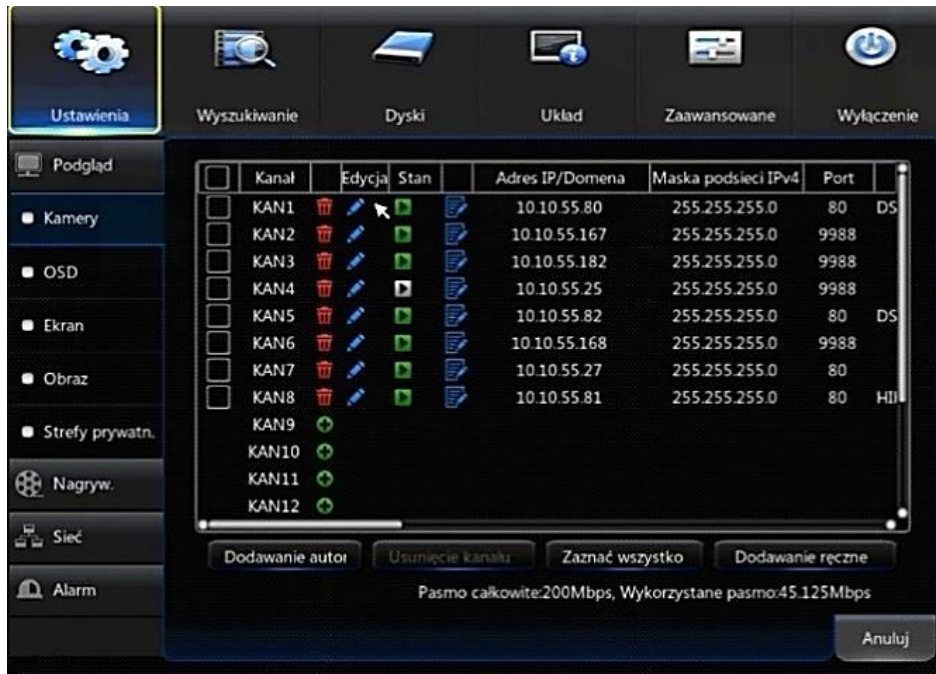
Ustawienia
Wyszukiwanie
Dyski
Układ
Zaawansowane
Wyłączenie

Podgląd
Kamery
OSD
Ekran
Obraz
Strefy prywatn.
Nagryw.
Sieć
Alarm

| | Kanał | | Edycja | Stan | | Adres IP/Domena | Maska podsieci IPv4 | Port | |
|---|---|---|---|---|---|---|---|---|---|
| | KAN1 | | | | | 10.10.55.80 | 255.255.255.0 | 80 | DS |
| | KAN2 | | | | | 10.10.55.167 | 255.255.255.0 | 9988 | |
| | KAN3 | | | | | 10.10.55.182 | 255.255.255.0 | 9988 | |
| | KAN4 | | | | | 10.10.55.25 | 255.255.255.0 | 9988 | |
| | KAN5 | | | | | 10.10.55.82 | 255.255.255.0 | 80 | DS |
| | KAN6 | | | | | 10.10.55.168 | 255.255.255.0 | 9988 | |
| | KAN7 | | | | | 10.10.55.27 | 255.255.255.0 | 80 | |
| | KAN8 | | | | | 10.10.55.81 | 255.255.255.0 | 80 | HI |
| | KAN9 | | | | | | | | |
| | KAN10 | | | | | | | | |
| | KAN11 | | | | | | | | |
| | KAN12 | | | | | | | | |

Dodawanie autom
Usunięcie kanału
Zaznać wszystko
Dodawanie ręczne

Pasmo całkowite:200Mbps, Wykorzystane pasmo:45.125Mbps

Anuluj